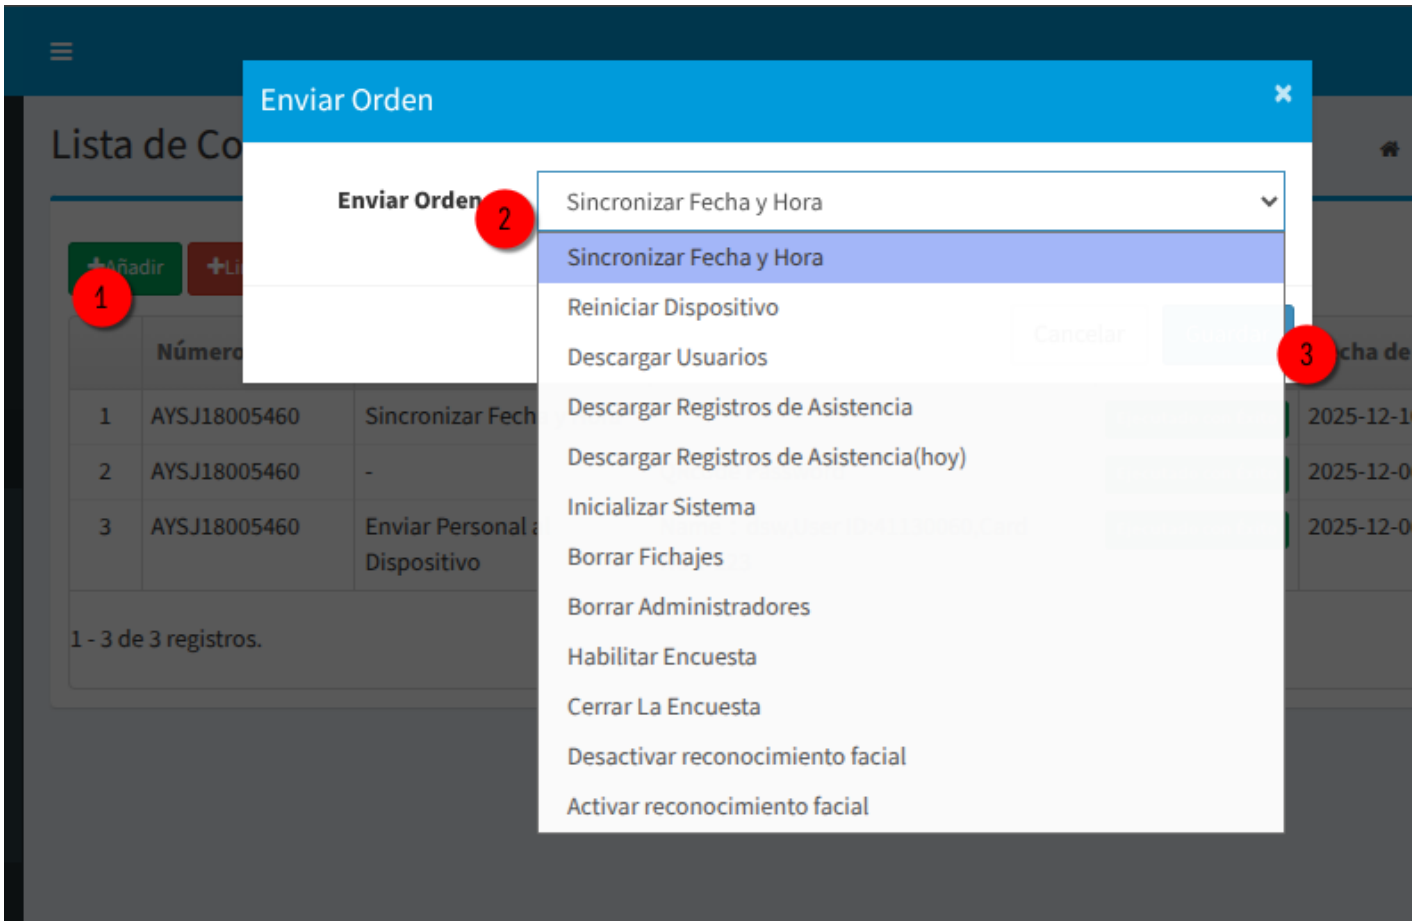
Lista de Co

Enviar Orden ×

Enviar Orden 2

Sincronizar Fecha y Hora

Sincronizar Fecha y Hora
Reiniciar Dispositivo
Descargar Usuarios
Descargar Registros de Asistencia
Descargar Registros de Asistencia(hoy)
Inicializar Sistema
Borrar Fichajes
Borrar Administradores
Habilitar Encuesta
Cerrar La Encuesta
Desactivar reconocimiento facial
Activar reconocimiento facial

+Añadir +Li 1

Cancelar Guardar 3

| | Número | | cha de |
|---|---|---|---|
| 1 | AYSJ18005460 | Sincronizar Fech | 2025-12-1 |
| 2 | AYSJ18005460 | - | 2025-12-0 |
| 3 | AYSJ18005460 | Enviar Personal a Dispositivo | 2025-12-0 |

1 - 3 de 3 registros.